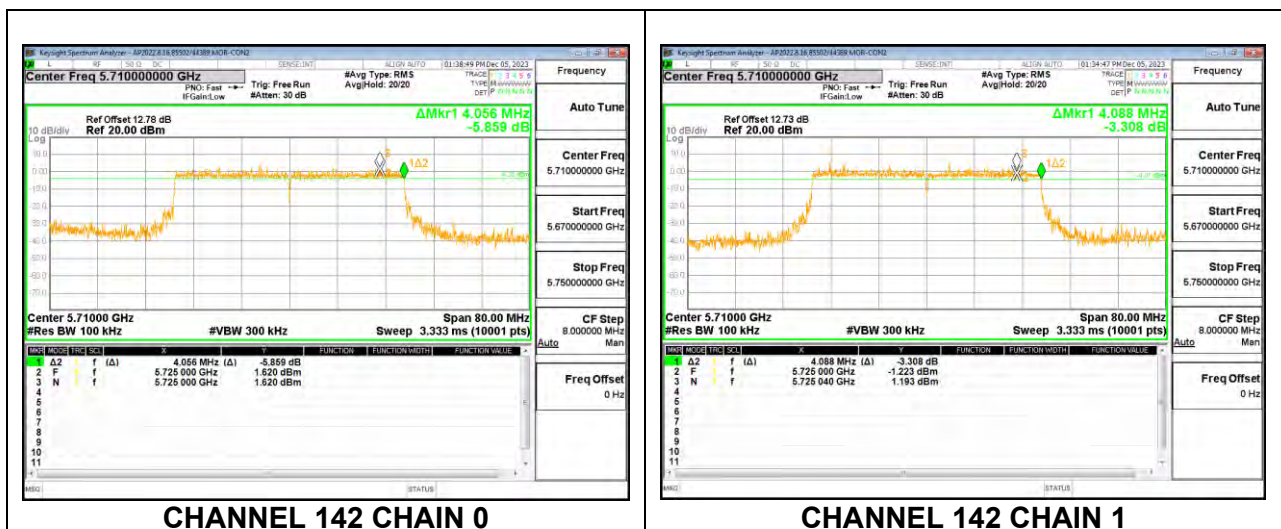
Keysight Spectrum Analyzer - AP2022.8.16.85502/44389 MOR-CON2
L RF 50 Ω DC SENSE:INT ALIGN AUTO 01:38:49 PM Dec 05, 2023
Center Freq 5.710000000 GHz
PNO: Fast IFGain:Low
Trig: Free Run
#Atten: 30 dB
#Avg Type: RMS
Avg|Hold: 20/20
TRACE 1 2 3 4 5 6
TYPE M
DET P N N N N
Frequency
Ref Offset 12.78 dB
10 dB/div Ref 20.00 dBm
ΔMkr1 4.056 MHz
-5.859 dB
Log
1Δ2
Auto Tune
Center Freq
5.710000000 GHz
Start Freq
5.670000000 GHz
Stop Freq
5.750000000 GHz
Center 5.71000 GHz
#Res BW 100 kHz
#VBW 300 kHz
Span 80.00 MHz
Sweep 3.333 ms (10001 pts)
CF Step
8.000000 MHz
Auto Man
Freq Offset
0 Hz

| MKR | MODE | TRC | SCL | X | | Y | FUNCTION | FUNCTION WIDTH | FUNCTION VALUE |
|---|---|---|---|---|---|---|---|---|---|
| 1 | Δ2 | | f | (Δ) 4.056 MHz | (Δ) | -5.859 dB | | | |
| 2 | F | | f | 5.725 000 GHz | | 1.620 dBm | | | |
| 3 | N | | f | 5.725 000 GHz | | 1.620 dBm | | | |
| 4 | | | | | | | | | |
| 5 | | | | | | | | | |
| 6 | | | | | | | | | |
| 7 | | | | | | | | | |
| 8 | | | | | | | | | |
| 9 | | | | | | | | | |
| 10 | | | | | | | | | |
| 11 | | | | | | | | | |

MSG STATUS

CHANNEL 142 CHAIN 0

Keysight Spectrum Analyzer - AP2022.8.16.85502/44389 MOR-CON2
L RF 50 Ω DC SENSE:INT ALIGN AUTO 01:34:47 PM Dec 05, 2023
Center Freq 5.710000000 GHz
PNO: Fast IFGain:Low
Trig: Free Run
#Atten: 30 dB
#Avg Type: RMS
Avg|Hold: 20/20
TRACE 1 2 3 4 5 6
TYPE M
DET P N N N N
Frequency
Ref Offset 12.73 dB
10 dB/div Ref 20.00 dBm
ΔMkr1 4.088 MHz
-3.308 dB
Log
1Δ2
Auto Tune
Center Freq
5.710000000 GHz
Start Freq
5.670000000 GHz
Stop Freq
5.750000000 GHz
Center 5.71000 GHz
#Res BW 100 kHz
#VBW 300 kHz
Span 80.00 MHz
Sweep 3.333 ms (10001 pts)
CF Step
8.000000 MHz
Auto Man
Freq Offset
0 Hz

| MKR | MODE | TRC | SCL | X | | Y | FUNCTION | FUNCTION WIDTH | FUNCTION VALUE |
|---|---|---|---|---|---|---|---|---|---|
| 1 | Δ2 | | f | (Δ) 4.088 MHz | (Δ) | -3.308 dB | | | |
| 2 | F | | f | 5.725 000 GHz | | -1.223 dBm | | | |
| 3 | N | | f | 5.725 040 GHz | | 1.193 dBm | | | |
| 4 | | | | | | | | | |
| 5 | | | | | | | | | |
| 6 | | | | | | | | | |
| 7 | | | | | | | | | |
| 8 | | | | | | | | | |
| 9 | | | | | | | | | |
| 10 | | | | | | | | | |
| 11 | | | | | | | | | |

MSG STATUS

CHANNEL 142 CHAIN 1